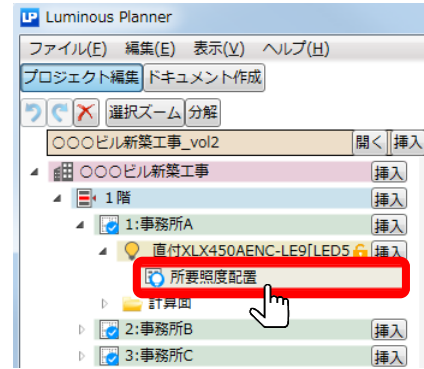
LP Luminous Planner

ファイル(F) 編集(E) 表示(V) ヘルプ(H)

プロジェクト編集 ドキュメント作成

選択ズーム 分解

○○○ビル新築工事_vol2 開く 挿入

○○○ビル新築工事 挿入

1階 挿入

1:事務所A 挿入

直付XLX450AENC-LE9[LED5 挿入

所要照度配置

計算面

2:事務所B 挿入

3:事務所C 挿入